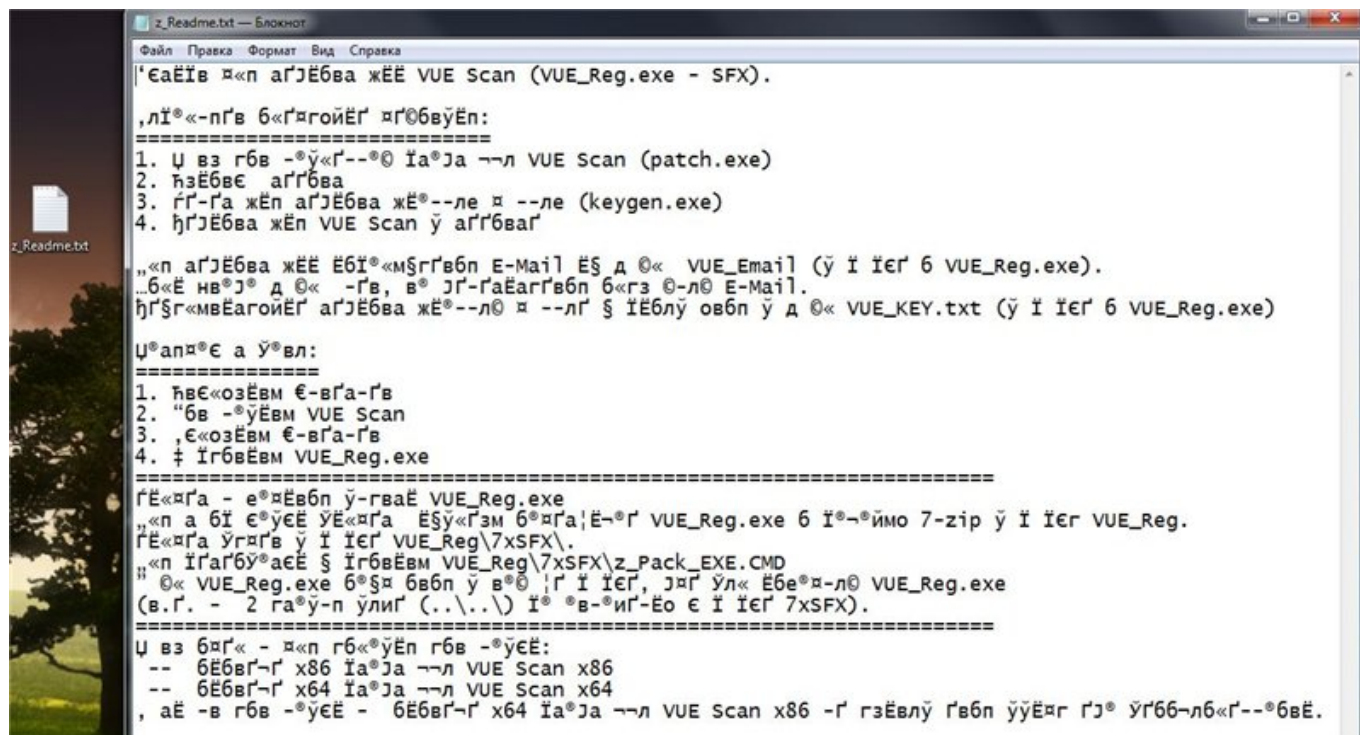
z_Readme.txt — Блокнот

Файл Правка Формат Вид Справка

'єаЁЇв ¤«п аґЈЁбва жЁЁ VUE Scan (VUE_Reg.exe - SFX).

,лЇ®«-пґв б«ґ¤гойЁґ ¤ґ©бвўЁп:
==============================
1. џ вз гбв -®ў«ґ--®© Їа®Ја ¬¬л VUE Scan (patch.exe)
2. ЋзЁбвЄ аґґбва
3. ѓґ-ґа жЁп аґЈЁбва жЁ®--ле ¤ --ле (keygen.exe)
4. ђґЈЁбва жЁп VUE Scan ў аґґбваґ

„«п аґЈЁбва жЁЁ ЁбЇ®«м§гґвбп E-Mail Ё§ д ©« VUE_Email (ў Ї Ї€ґ б VUE_Reg.exe).
…б«Ё нв®Ј® д ©« -ґв, в® Јґ-ґаЁаґґвбп б«гз ©-л© E-Mail.
ђґ§г«мвЁагойЁґ аґЈЁбва жЁ®--л© ¤ --лґ § ЇЁблў овбп ў д ©« VUE_KEY.txt (ў Ї Ї€ґ б VUE_Reg.exe)

Џ®ап¤®Є а ў®вл:
================
1. ЋвЄ«озЁвм Є-вґа-ґв
2. "бв -®ўЁвм VUE Scan
3. ‚Є«озЁвм Є-вґа-ґв
4. ‡ ЇгбвЁвм VUE_Reg.exe
======================================================================
ґЁ«¤ґа - е®¤Ёвбп ў-гваЁ VUE_Reg.exe
„«п а бЇ е®ўЄЁ ўЁ«¤ґа  Ё§ў«ґзм б®¤ґа¦Ё¬®ґ VUE_Reg.exe б Ї®¬®ймо 7-zip ў Ї Ї€г VUE_Reg.
ґЁ«¤ґа ўг¤ґв ў Ї Ї€ґ VUE_Reg\7xSFX\.
„«п Їґаґбў®аЄЁ § ЇгбвЁвм VUE_Reg\7xSFX\z_Pack_EXE.CMD
" ©« VUE_Reg.exe б®§¤ бвбп ў в®© ¦ґ Ї Ї€ґ, Јґ ўл« Ёбе®¤-л© VUE_Reg.exe
(в.ґ. - 2 га®ў-п ўлиґ (..\..\) Ї® ®в-®иґ-Ёо Є Ї Ї€ґ 7xSFX).
======================================================================
џ вз бґґ« - ¤«п гб«®ўЁп гбв -®ўЄЁ:
 --  бЁбвґ¬ґ x86 Їа®Ја ¬¬л VUE Scan x86
 --  бЁбвґ¬ґ x64 Їа®Ја ¬¬л VUE Scan x64
, аЁ -в гбв -®ўЄЁ - бЁбвґ¬ґ x64 Їа®Ја ¬¬л VUE Scan x86 -ґ гзЁвлў ґвбп ўўЁ¤г ґЈ® ўґбб¬лб«ґ--®бвЁ.